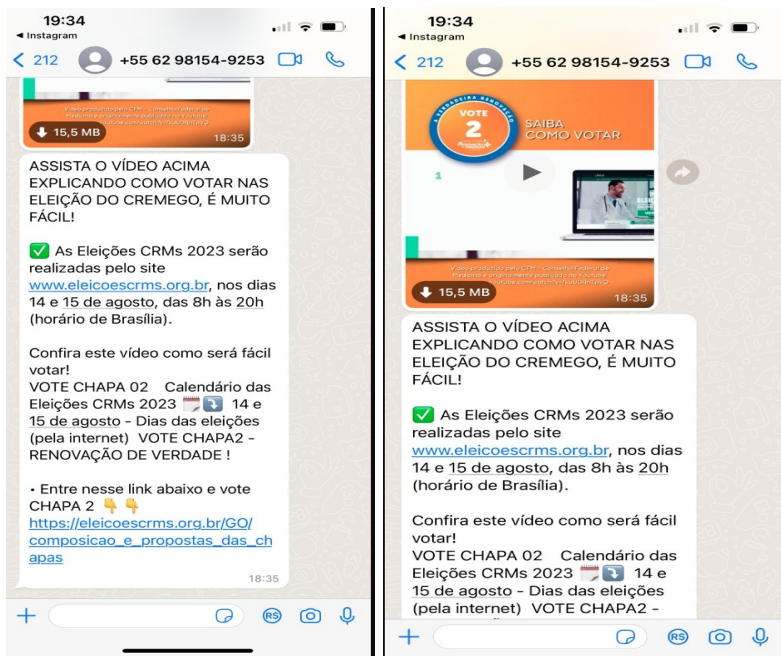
19:34
◂ Instagram
< 212 +55 62 98154-9253

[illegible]

15,5 MB 18:35

ASSISTA O VÍDEO ACIMA EXPLICANDO COMO VOTAR NAS ELEIÇÃO DO CREMEGO, É MUITO FÁCIL!

✅ As Eleições CRMs 2023 serão realizadas pelo site www.eleicoescrms.org.br, nos dias 14 e 15 de agosto, das 8h às 20h (horário de Brasília).

Confira este vídeo como será fácil votar!
VOTE CHAPA 02 Calendário das Eleições CRMs 2023 📅⤵️ 14 e 15 de agosto - Dias das eleições (pela internet) VOTE CHAPA2 - RENOVAÇÃO DE VERDADE !

• Entre nesse link abaixo e vote CHAPA 2 👇👇
https://eleicoescrms.org.br/GO/composicao_e_propostas_das_chapas
18:35

19:34
◂ Instagram
< 212 +55 62 98154-9253

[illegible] RENOVAÇÃO
VOTE 2
SAIBA COMO VOTAR
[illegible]

15,5 MB 18:35

ASSISTA O VÍDEO ACIMA EXPLICANDO COMO VOTAR NAS ELEIÇÃO DO CREMEGO, É MUITO FÁCIL!

✅ As Eleições CRMs 2023 serão realizadas pelo site www.eleicoescrms.org.br, nos dias 14 e 15 de agosto, das 8h às 20h (horário de Brasília).

Confira este vídeo como será fácil votar!
VOTE CHAPA 02 Calendário das Eleições CRMs 2023 📅⤵️ 14 e 15 de agosto - Dias das eleições (pela internet) VOTE CHAPA2 -